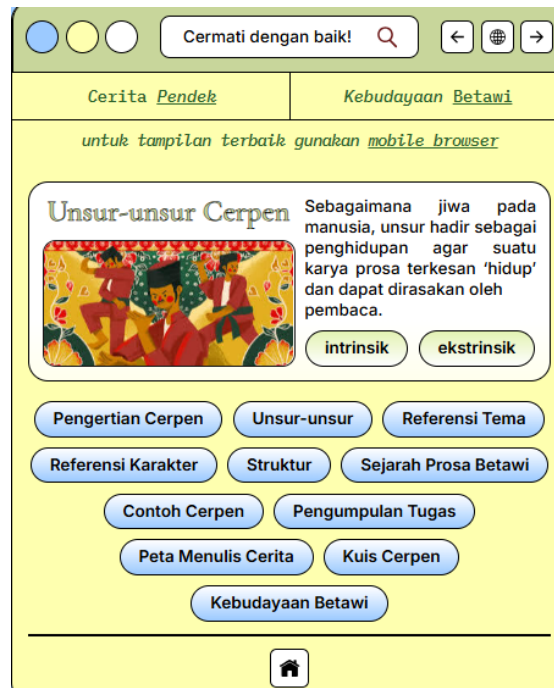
Cermati dengan baik!

Cerita Pendek

Kebudayaan Betawi

untuk tampilan terbaik gunakan mobile browser

Unsur-unsur Cerpen

Sebagaimana jiwa pada manusia, unsur hadir sebagai penghidupan agar suatu karya prosa terkesan 'hidup' dan dapat dirasakan oleh pembaca.

intrinsik

ekstrinsik

Pengertian Cerpen

Unsur-unsur

Referensi Tema

Referensi Karakter

Struktur

Sejarah Prosa Betawi

Contoh Cerpen

Pengumpulan Tugas

Peta Menulis Cerita

Kuis Cerpen

Kebudayaan Betawi